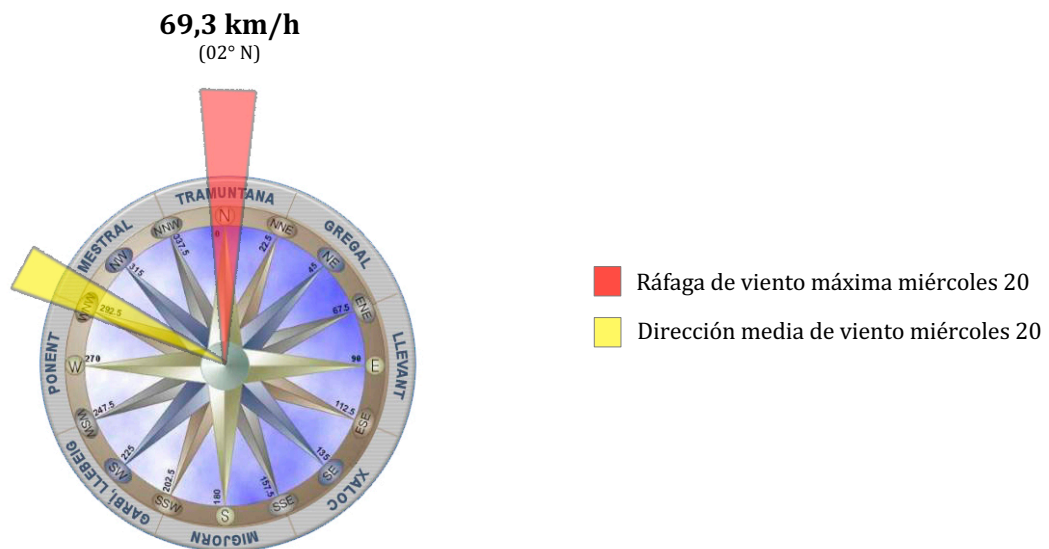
**69,3 km/h**
(02° N)

TRAMUNTANA
GREGAL
LLEVANT
XALOC
MIGJORN
GARBÍ LLEBEIG
PONENT
MESTRAL

N
NNE
NE
ENE
E
ESE
SE
SSE
S
SSW
SW
WSW
W
WNW
NW
NNW

0
22.5
45
67.5
90
112.5
135
157.5
180
202.5
225
247.5
270
292.5
315
337.5

Ráfaga de viento máxima miércoles 20
Dirección media de viento miércoles 20